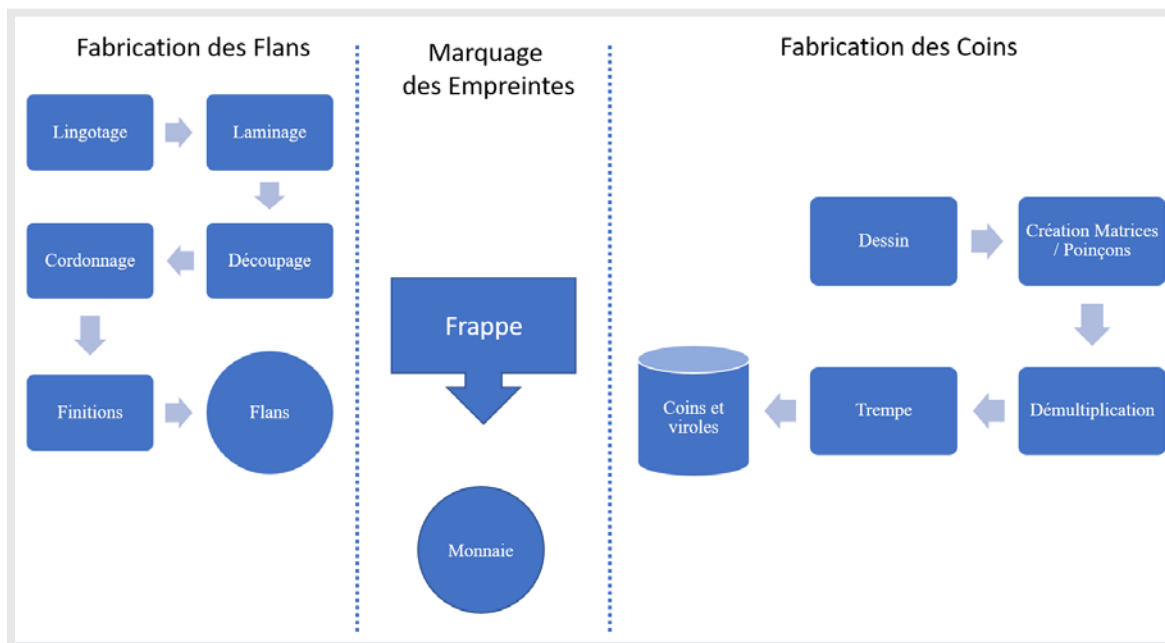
Fabrication des Flans

Lingotage

Laminage

Découpage

Cordonnage

Finitions

Flans

Marquage des Empreintes

Frappe

Monnaie

Fabrication des Coins

Dessin

Création Matrices / Poinçons

Démultiplication

Trempe

Coins et viroles